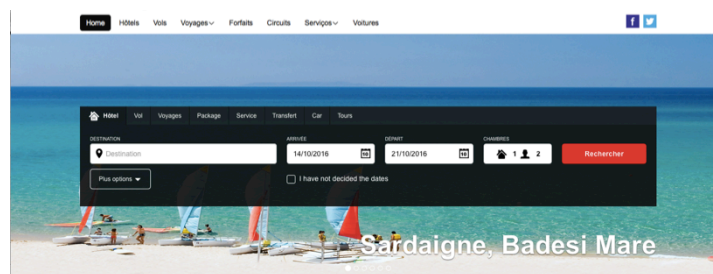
Home Hôtels Vols Voyages Forfaits Circuits Serviços Voitures

Hôtel Vol Voyages Package Service Transfert Car Tours

DESTINATION
Destination

ARRIVÉE
14/10/2016

DÉPART
21/10/2016

CHAMBRES
1 2

Rechercher

Plus options

I have not decided the dates

Sardaigne, Badesi Mare